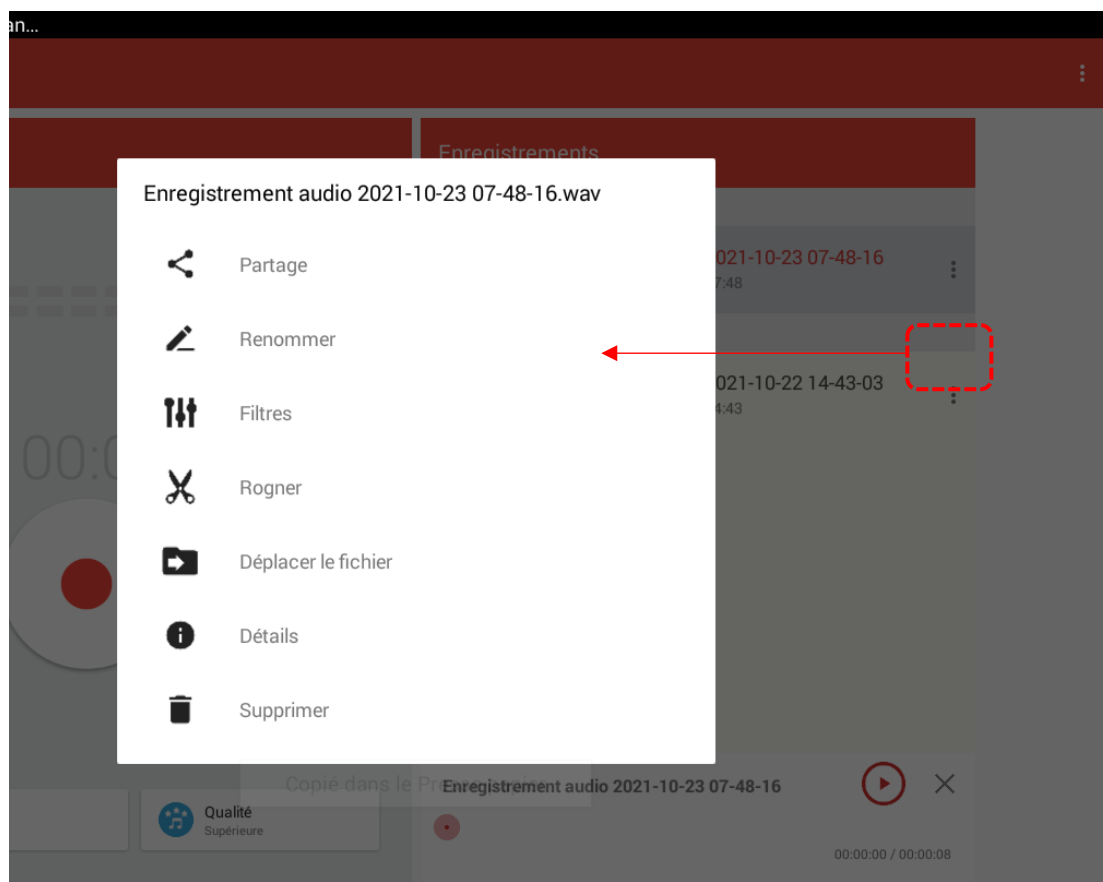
an...

Enregistrements

Enregistrement audio 2021-10-23 07-48-16.wav

Partage

Renommer

Filtres

Rogner

Déplacer le fichier

Détails

Supprimer

021-10-23 07-48-16
7:48

021-10-22 14-43-03
4:43

00:0

Copié dans le Pr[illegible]

Enregistrement audio 2021-10-23 07-48-16

Qualité
Supérieure

00:00:00 / 00:00:08